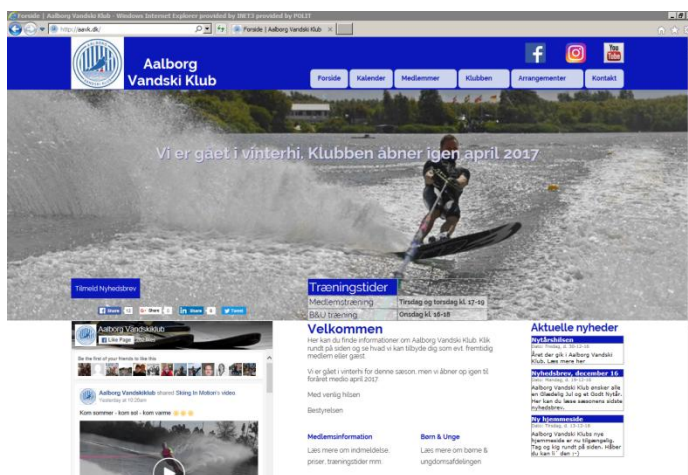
Forside | Aalborg Vandski Klub - Windows Internet Explorer provided by DBT3 provided by POLIT

http://aavk.dk/

Forside | Aalborg Vandski Klub

Aalborg Vandski Klub

Forside | Kalender | Medlemmer | Klubben | Arrangementer | Kontakt

Vi er gået i vinterhi. Klubben åbner igen april 2017

Tilmeld Nyhedsbrev

Share | Share | Share | Tweet

Træningstider

| Medlemstræning | Tirsdag og torsdag kl. 17-19 |
|---|---|
| B&U træning | Onsdag kl. 18-18 |

Aalborg Vandskiklub

Like Page

Be the first of your friends to like this

Aalborg Vandskiklub shared Skiing In Motion's video

Yesterday at 10:25am

Kom sommer - kom sol - kom varme

Velkommen

Her kan du finde informationer om Aalborg Vandski Klub. Klik rundt på siden og se hvad vi kan tilbyde dig som evt. fremtidig medlem eller gæst.

Vi er gået i vinterhi for denne sæson, men vi åbner op igen til foråret medio april 2017.

Med venlig hilsen

Bestyrelsen

Medlemsinformation

Læs mere om indmeldelse, priser, træningstider mm.

Børn & Unge

Læs mere om børne & ungdomsafdelingen

Aktuelle nyheder

Nytårshilsen

Dato: Fredag, d. 30-12-16

Året der gik i Aalborg Vandski Klub. Læs mere her.

Nyhedsbrev, december 16

Dato: Fredag, d. 16-12-16

Aalborg Vandski Klub ønsker alle en Glædelig Jul og et Godt Nytår. Her kan du læse sæsonens sidste nyhedsbrev.

Ny hjemmeside

Dato: Fredag, d. 15-12-16

Aalborg Vandski Klubs nye hjemmeside er nu tilgængelig. Tag og kig rundt på siden. Håber du kan li' den :-)